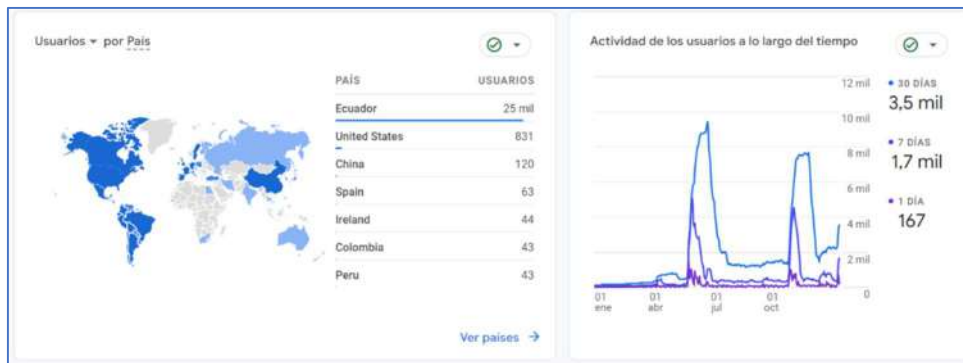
Usuarios ▾ por País

| PAÍS | USUARIOS |
|---|---|
| Ecuador | 25 mil |
| United States | 831 |
| China | 120 |
| Spain | 63 |
| Ireland | 44 |
| Colombia | 43 |
| Peru | 43 |

Ver países →

Actividad de los usuarios a lo largo del tiempo

12 mil
10 mil
8 mil
6 mil
4 mil
2 mil
0

01 ene
01 abr
01 jul
01 oct

• 30 DÍAS
3,5 mil
• 7 DÍAS
1,7 mil
• 1 DÍA
167